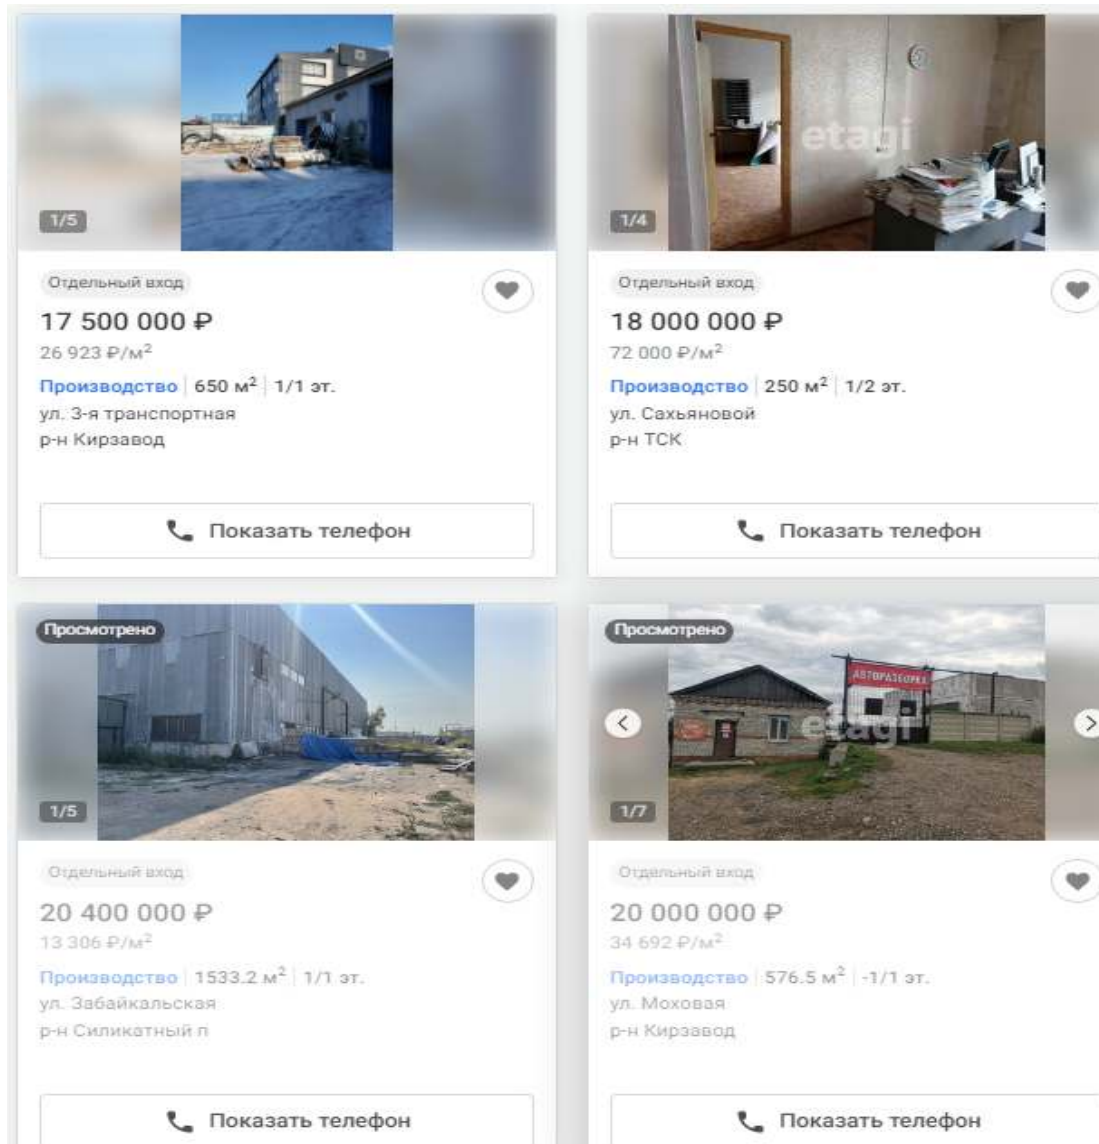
1/5

Отдельный вход

17 500 000 ₽

26 923 ₽/м$^2$

Производство | 650 м$^2$ | 1/1 эт.

ул. 3-я транспортная

р-н Кирзавод

Показать телефон

etagi

1/4

Отдельный вход

18 000 000 ₽

72 000 ₽/м$^2$

Производство | 250 м$^2$ | 1/2 эт.

ул. Сахьяновой

р-н ТСК

Показать телефон

Просмотрено

1/5

Отдельный вход

20 400 000 ₽

13 306 ₽/м$^2$

Производство | 1533.2 м$^2$ | 1/1 эт.

ул. Забайкальская

р-н Силикатный п

Показать телефон

Просмотрено

АВТОРАЗБОРКА

etagi

1/7

Отдельный вход

20 000 000 ₽

34 692 ₽/м$^2$

Производство | 576.5 м$^2$ | -1/1 эт.

ул. Моховая

р-н Кирзавод

Показать телефон